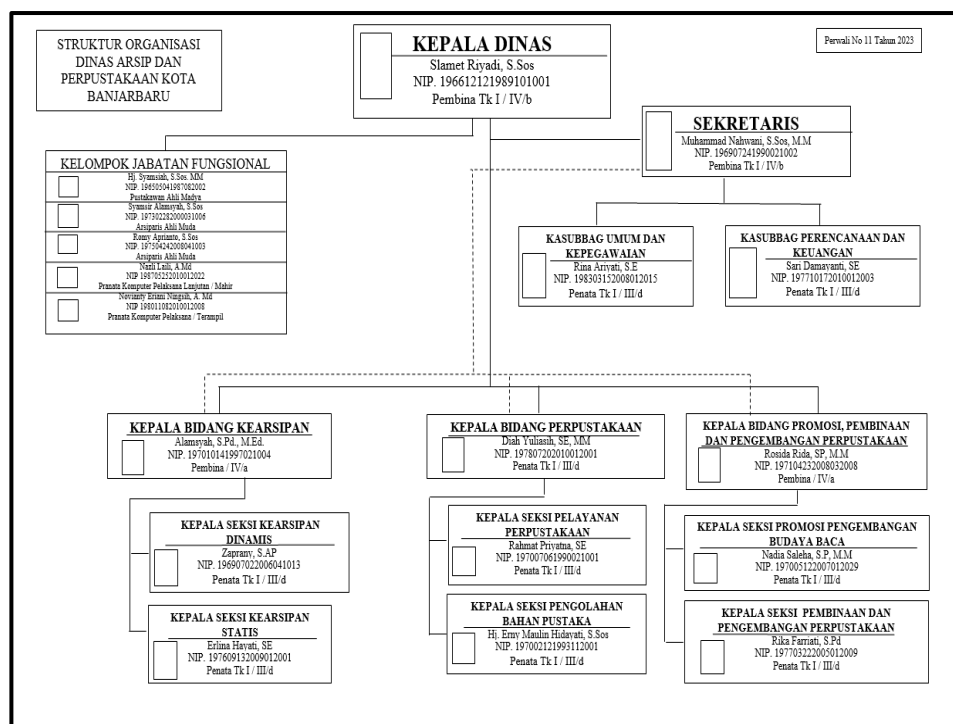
STRUKTUR ORGANISASI DINAS ARSIP DAN PERPUSTAKAAN KOTA BANJARBARU

KEPALA DINAS
Slamet Riyadi, S.Sos
NIP. 196612121989101001
Pembina Tk I / IV/b

Perwali No 11 Tahun 2023

SEKRETARIS
Muhammad Nahwani, S.Sos, M.M
NIP. 196907241990021002
Pembina Tk I / IV/b

KELOMPOK JABATAN FUNGSIONAL
Hj. Syamsiah, S.Sos. MM
NIP. 196505041987082002
Pustakawan Ahli Madya
Syamsir Alamsyah, S.Sos
NIP. 197302282000031006
Arsiparis Ahli Muda
Remy Aprianto, S.Sos
NIP. 197504242008041003
Arsiparis Ahli Muda
Naili Laili, A.Md
NIP 198705252010012022
Pranata Komputer Pelaksana Lanjutan / Mahir
Novianty Erlinu Ningsih, A. Md
NIP 198011082010012008
Pranata Komputer Pelaksana / Terampil

KASUBBAG UMUM DAN KEPEGAWAIAN
Rina Ariyati, S.E
NIP. 198303152008012015
Penata Tk I / III/d

KASUBBAG PERENCANAAN DAN KEUANGAN
Sari Damayanti, SE
NIP. 197710172010012003
Penata Tk I / III/d

KEPALA BIDANG KEARSIPAN
Alamsyah, S.Pd., M.Ed.
NIP. 197010141997021004
Pembina / IV/a

KEPALA BIDANG PERPUSTAKAAN
Diah Yuliasih, SE, MM
NIP. 197807202010012001
Penata Tk I / III/d

KEPALA BIDANG PROMOSI, PEMBINAAN DAN PENGEMBANGAN PERPUSTAKAAN
Rosida Rida, SP, M.M
NIP. 197104232008032008
Pembina / IV/a

KEPALA SEKSI KEARSIPAN DINAMIS
Zaprany, S.AP
NIP. 196907022006041013
Penata Tk I / III/d

KEPALA SEKSI KEARSIPAN STATIS
Erlina Hayati, SE
NIP. 197609132009012001
Penata Tk I / III/d

KEPALA SEKSI PELAYANAN PERPUSTAKAAN
Rahmat Priyatna, SE
NIP. 197007061990021001
Penata Tk I / III/d

KEPALA SEKSI PENGOLAHAN BAHAN PUSTAKA
Hj. Erny Maulin Hidayati, S.Sos
NIP. 197002121993112001
Penata Tk I / III/d

KEPALA SEKSI PROMOSI PENGEMBANGAN BUDAYA BACA
Nadia Saleha, S.P, M.M
NIP. 197005122007012029
Penata Tk I / III/d

KEPALA SEKSI PEMBINAAN DAN PENGEMBANGAN PERPUSTAKAAN
Rika Farriati, S.Pd
NIP. 197703222005012009
Penata Tk I / III/d